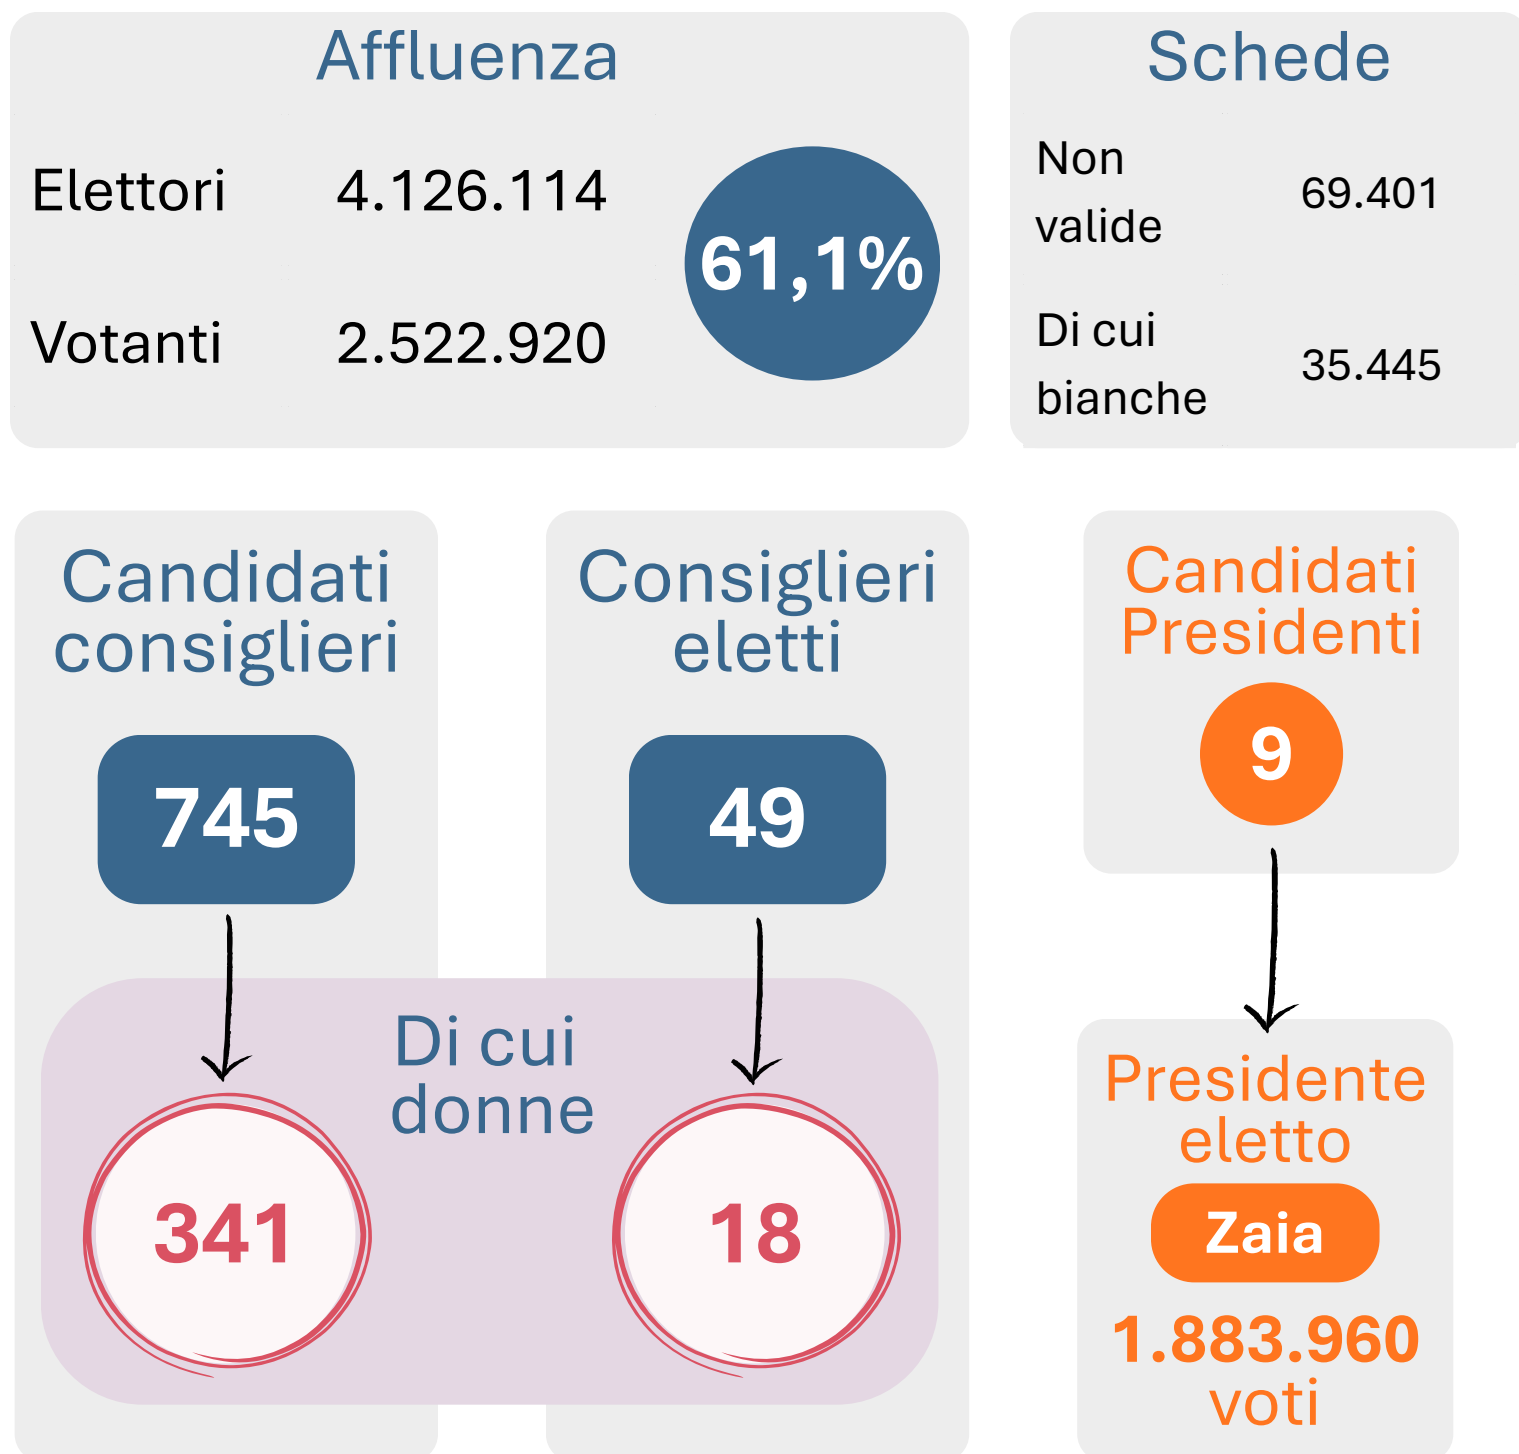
Affluenza

Elettori 4.126.114

Votanti 2.522.920

61,1%

Schede

Non valide 69.401

Di cui bianche 35.445

Candidati consiglieri

745

Consiglieri eletti

49

Di cui donne

341

18

Candidati Presidenti

9

Presidente eletto

Zaia

1.883.960 voti